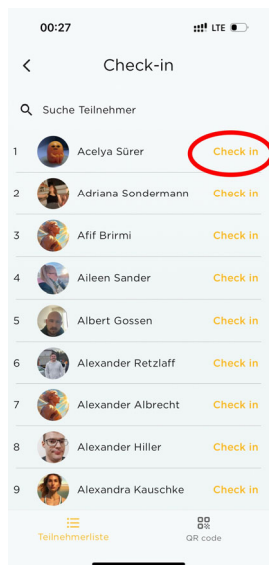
00:27 LTE

<

Check-in

Suche Teilnehmer

1 Acelya Sürer Check in

2 Adriana Sondermann Check in

3 Afif Brirmi Check in

4 Aileen Sander Check in

5 Albert Gossen Check in

6 Alexander Retzlaff Check in

7 Alexander Albrecht Check in

8 Alexander Hiller Check in

9 Alexandra Kauschke Check in

Teilnehmerliste

QR code